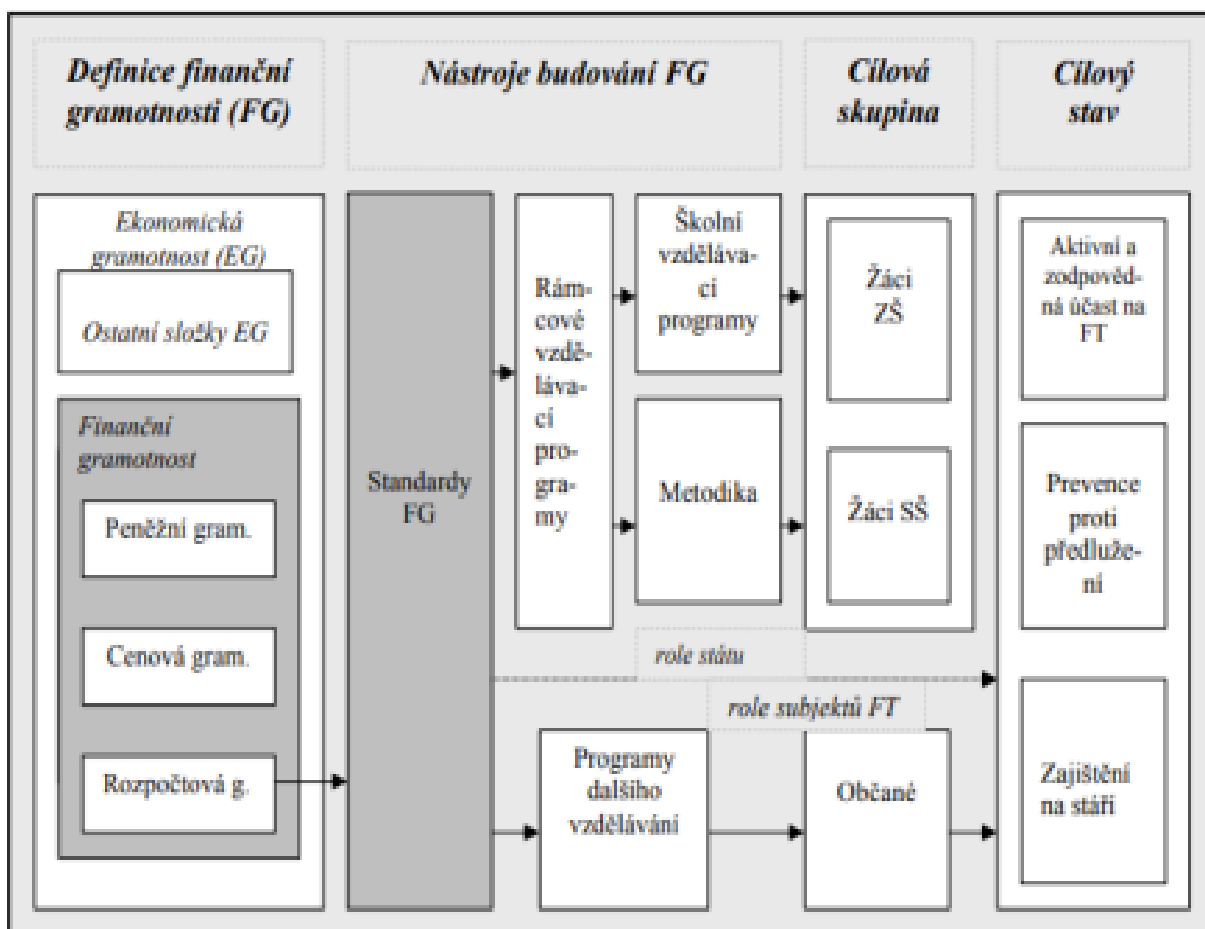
Definice finanční gramotnosti (FG)

Nástroje budování FG

Cílová skupina

Cílový stav

Ekonomická gramotnost (EG)

Ostatní složky EG

Finanční gramotnost

Peněžní gram.

Cenová gram.

Rozpočtová g.

Standardy FG

Rámcové vzdělávací programy

Školní vzdělávací programy

Metodika

Žáci ZŠ

Žáci SŠ

Aktivní a zodpovědná účast na FT

Prevence proti předlužení

role státu

role subjektů FT

Programy dalšího vzdělávání

Občané

Zajištění na stáří